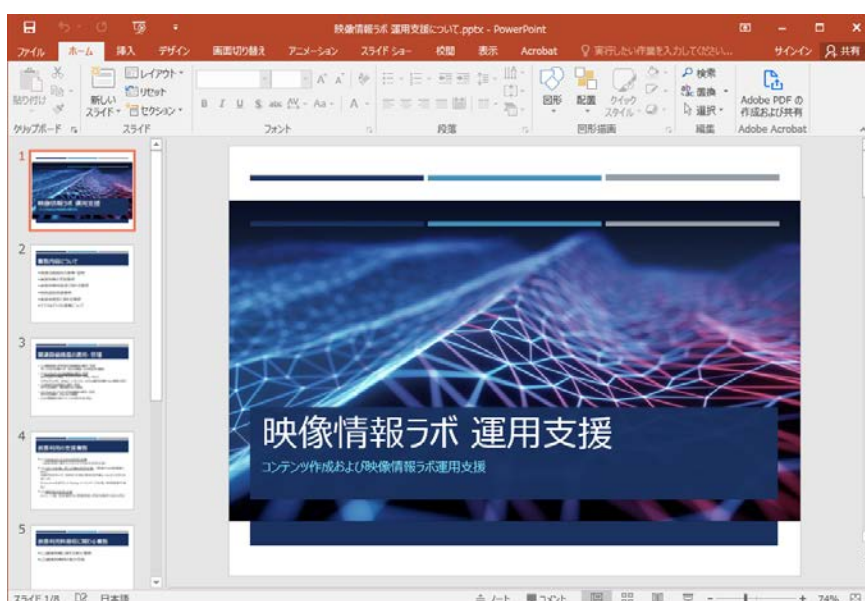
映像情報ラボ 運用支援について.pptx - PowerPoint

ファイル ホーム 挿入 デザイン 画面切り替え アニメーション スライド ショー 校閲 表示 Acrobat 実行したい作業を入力してください... サインイン 共有

貼り付け クリップボード 新しいスライド レイアウト リセット セクション スライド フォント 段落 図形 配置 クイック スタイル 図形描画 検索 置換 選択 編集 Adobe PDF の作成および共有 Adobe Acrobat

1
映像情報ラボ 運用支援

2
3
4
5

映像情報ラボ 運用支援

コンテンツ作成および映像情報ラボ運用支援

スライド 1/5 日本語 ノート コメント 74%